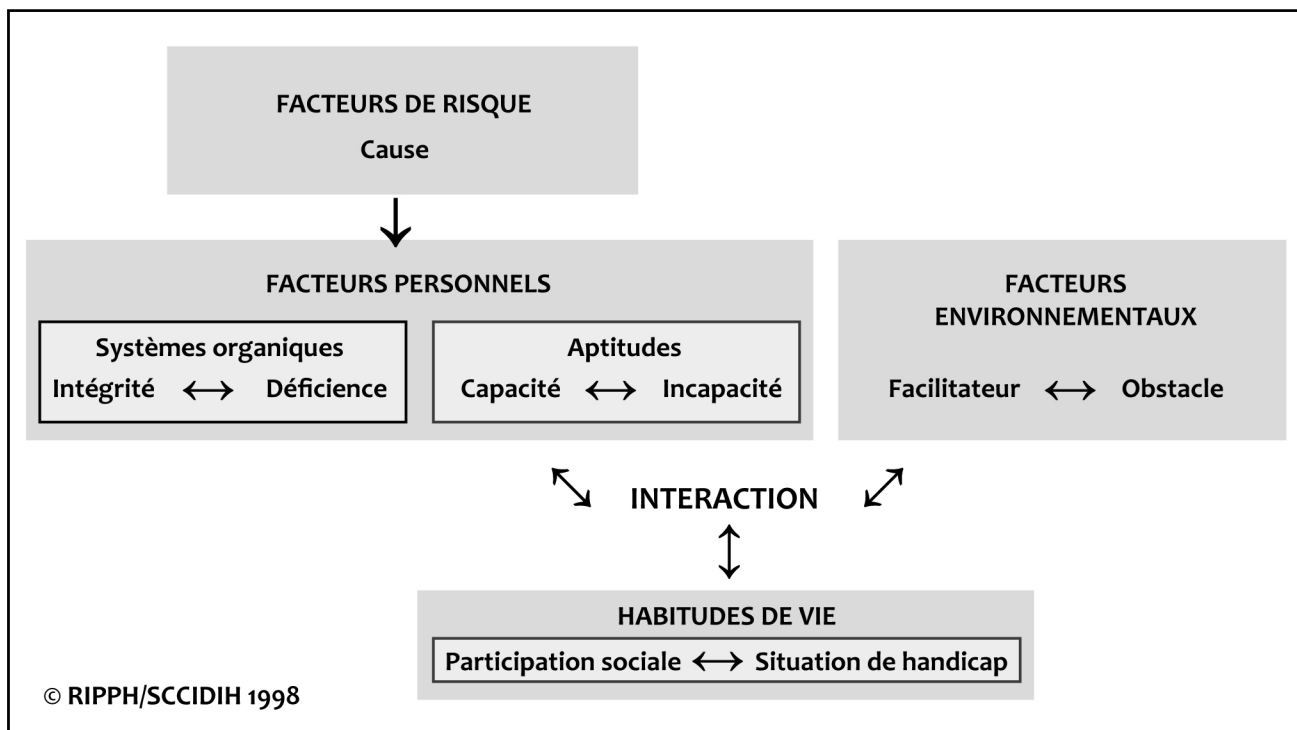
FACTEURS DE RISQUE
Cause

FACTEURS PERSONNELS

Systèmes organiques
Intégrité $\longleftrightarrow$ Déficience

Aptitudes
Capacité $\longleftrightarrow$ Incapacité

FACTEURS ENVIRONNEMENTAUX

Facilitateur $\longleftrightarrow$ Obstacle

INTERACTION

HABITUDES DE VIE

Participation sociale $\longleftrightarrow$ Situation de handicap

© RIPPH/SCCIDIH 1998